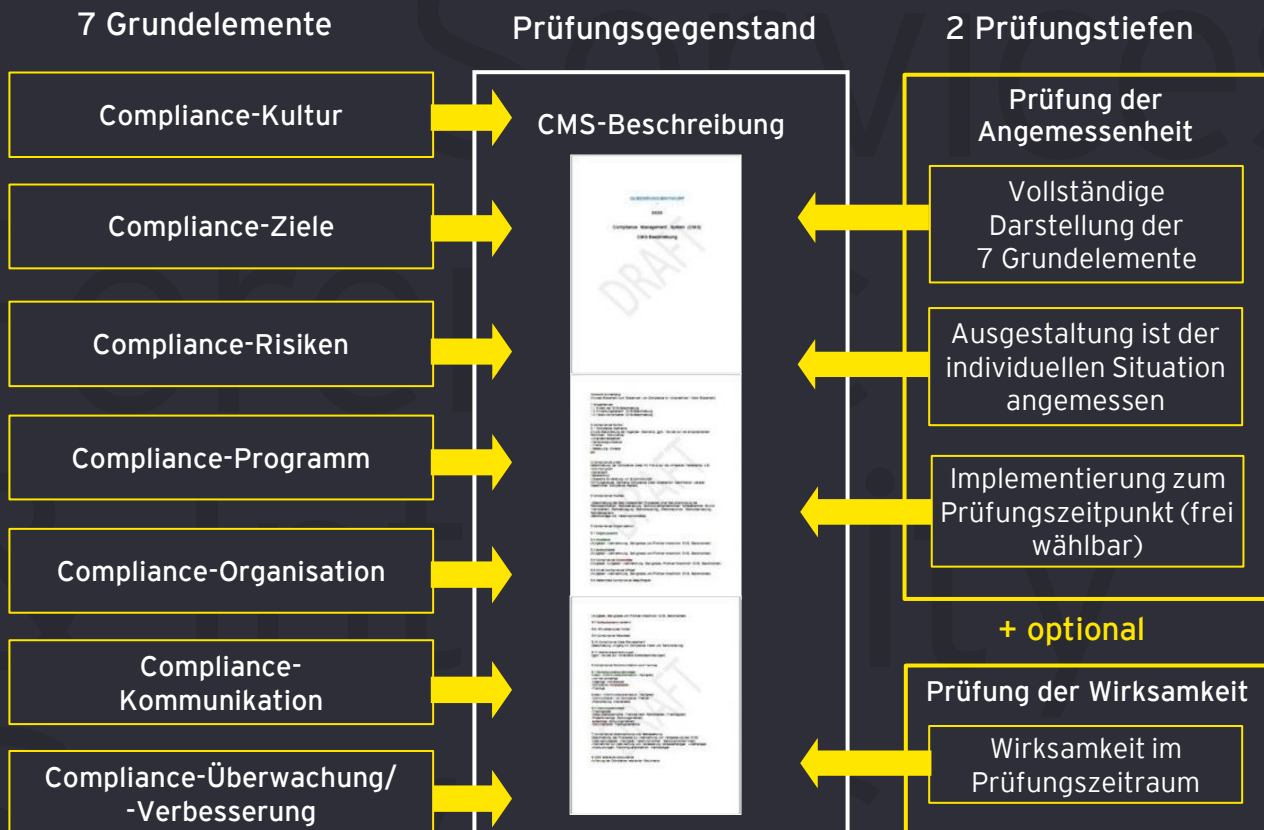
7 Grundelemente

Compliance-Kultur

Compliance-Ziele

Compliance-Risiken

Compliance-Programm

Compliance-Organisation

Compliance-Kommunikation

Compliance-Überwachung/ -Verbesserung

Prüfungsgegenstand

CMS-Beschreibung

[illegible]

Compliance Management System (CMS)

CMS-Beschreibung

DRAFT

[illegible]

DRAFT

2 Prüfungstiefen

Prüfung der Angemessenheit

Vollständige Darstellung der 7 Grundelemente

Ausgestaltung ist der individuellen Situation angemessen

Implementierung zum Prüfungszeitpunkt (frei wählbar)

+ optional

Prüfung der Wirksamkeit

Wirksamkeit im Prüfungszeitraum